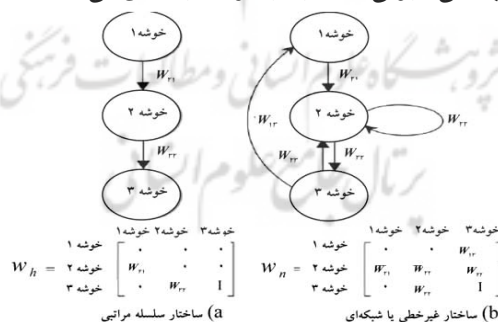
خوشه ۱
$W_{۲۱}$
خوشه ۲
$W_{۳۲}$
خوشه ۳

خوشه ۱
$W_{۲۱}$
$W_{۱۳}$
خوشه ۲
$W_{۲۲}$
$W_{۲۳}$
$W_{۳۲}$
خوشه ۳

$W_h = \begin{array}{c} \text{خوشه ۱} \\ \text{خوشه ۲} \\ \text{خوشه ۳} \end{array} \begin{bmatrix} \cdot & \cdot & \cdot \\ W_{۲۱} & \cdot & \cdot \\ \cdot & W_{۳۲} & I \end{bmatrix}$
خوشه۱ خوشه۲ خوشه۳

a) ساختار سلسله مراتبی

$W_n = \begin{array}{c} \text{خوشه ۱} \\ \text{خوشه ۲} \\ \text{خوشه ۳} \end{array} \begin{bmatrix} \cdot & \cdot & W_{۱۳} \\ W_{۲۱} & W_{۲۲} & W_{۲۳} \\ \cdot & W_{۳۲} & I \end{bmatrix}$
خوشه۱ خوشه۲ خوشه۳

b) ساختار غیرخطی یا شبکه‌ای

پژوهشگاه علوم انسانی و مطالعات فرهنگی
پرتال جامع علوم انسانی